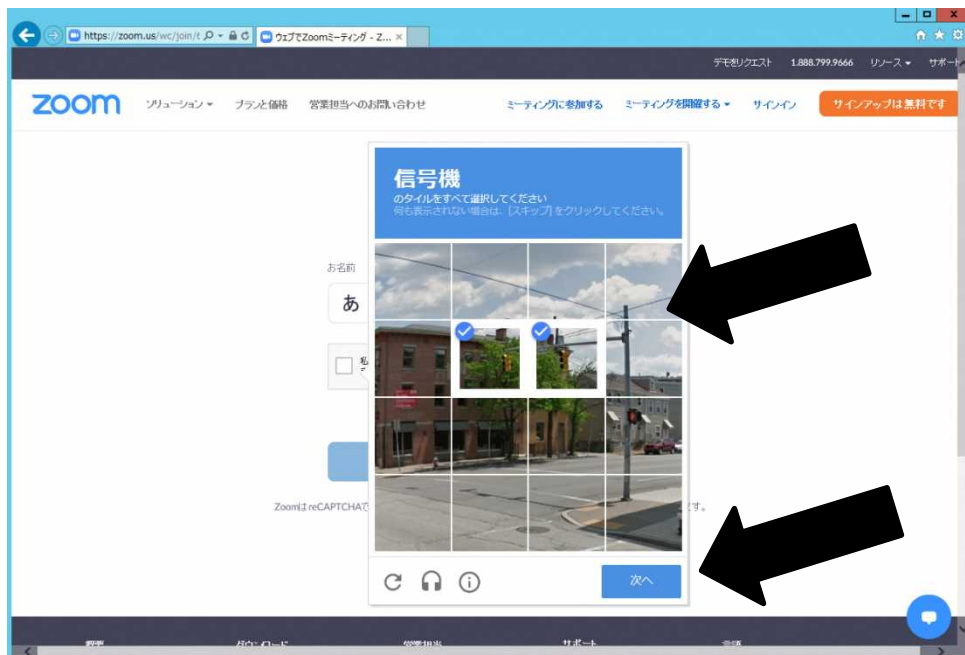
https://zoom.us/wc/join/t
ウェブでZoomミーティング - Z...

デモをリクエスト 1.888.799.9666 リソース サポート

zoom ソリューション プランと価格 営業担当へのお問い合わせ ミーティングに参加する ミーティングを開催する サインイン サインアップは無料です

信号機
のタイルをすべて選択してください
何も表示されない場合は、[スキップ] をクリックしてください。

お名前
あ

ZoomはreCAPTCHA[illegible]す。

次へ